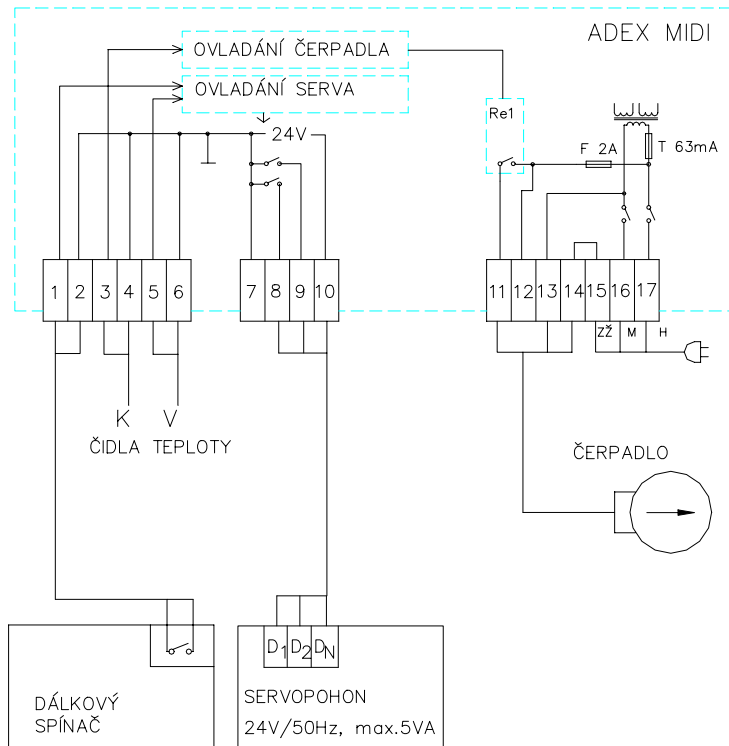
ADEX MIDI

OVLADÁNÍ ČERPADLA

OVLADÁNÍ SERVA

24V

Re1

F 2A

T 63mA

1 2 3 4 5 6

7 8 9 10

11 12 13 14 15 16 17

ZŽ M H

K V

ČIDLA TEPLOTY

ČERPADLO

$D_1$ $D_2$ $D_N$

DÁLKOVÝ SPÍNAČ

SERVOPOHON

24V/50Hz, max.5VA